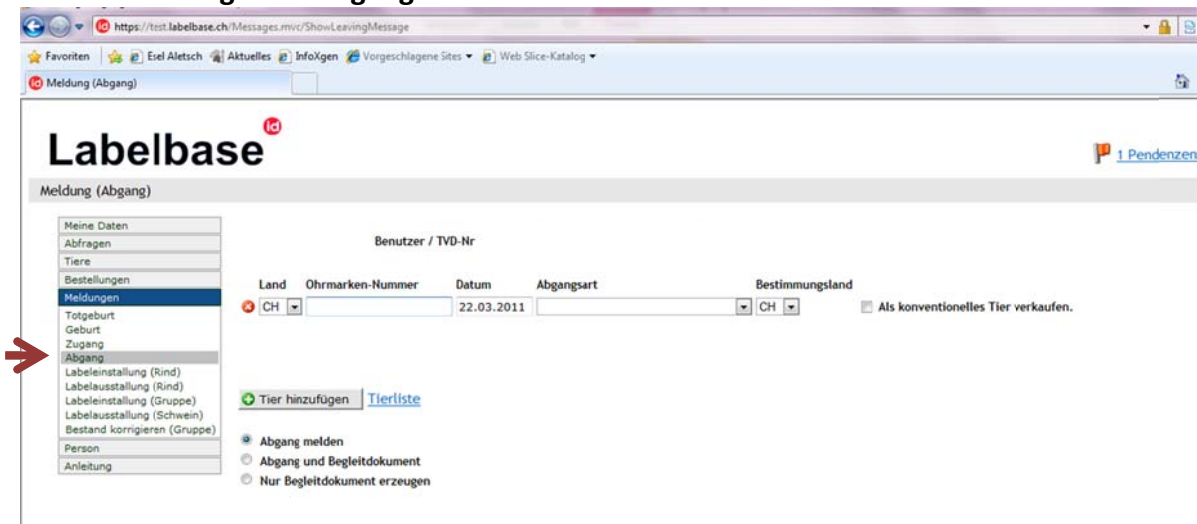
https://test.labelbase.ch/Messages.mvc/ShowLeavingMessage

Favoriten | Esel Aletsch | Aktuelles | InfoXgen | Vorgeschlagene Sites ▾ | Web Slice-Katalog ▾

Meldung (Abgang)

Labelbase

1 Pendenzen

Meldung (Abgang)

Meine Daten
Abfragen
Tiere
Bestellungen
Meldungen
Totgeburt
Geburt
Zugang
Abgang
Labeleinstallung (Rind)
Labelausstallung (Rind)
Labeleinstallung (Gruppe)
Labelausstallung (Schwein)
Bestand korrigieren (Gruppe)
Person
Anleitung

Benutzer / TVD-Nr

| Land | Ohrmarken-Nummer | Datum | Abgangsart | Bestimmungsland | |
|---|---|---|---|---|---|
| CH | | 22.03.2011 | | CH | Als konventionelles Tier verkaufen. |

Tier hinzufügen | Tierliste

Abgang melden
Abgang und Begleitdokument
Nur Begleitdokument erzeugen